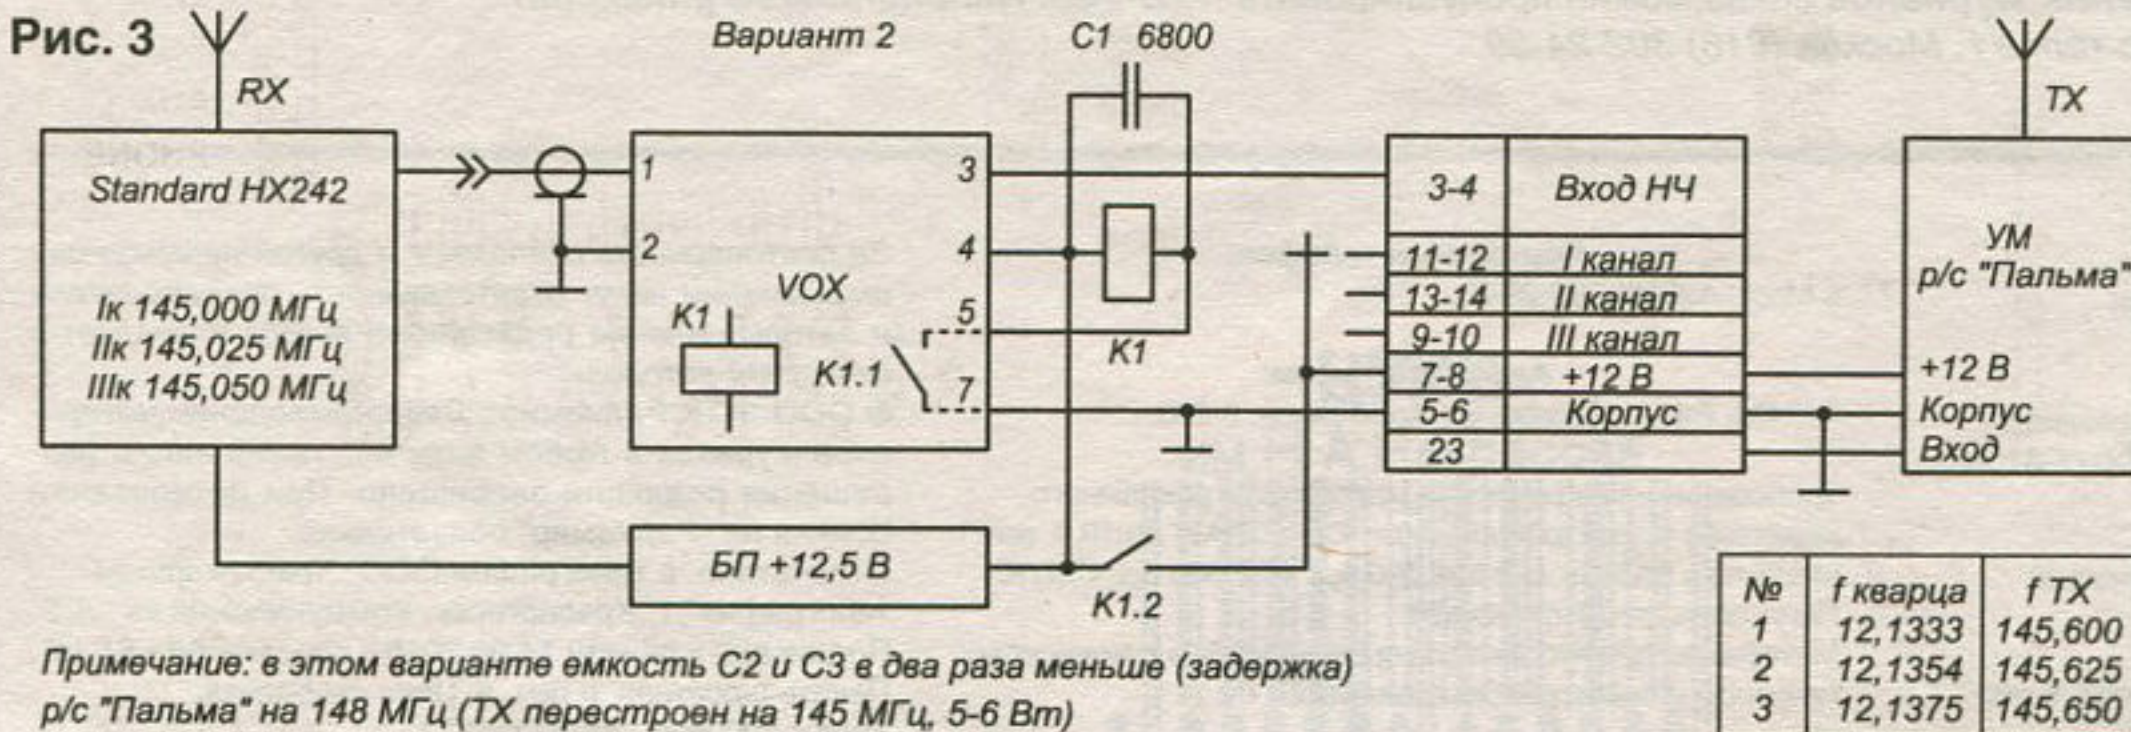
Рис. 3

RX

Вариант 2

C1 6800

TX

Standard HX242

Iк 145,000 МГц
IIк 145,025 МГц
IIIк 145,050 МГц

1
2
3
4
5
7

VOX

K1

K1.1

K1

| 3-4 | Вход НЧ |
|---|---|
| 11-12 | I канал |
| 13-14 | II канал |
| 9-10 | III канал |
| 7-8 | +12 В |
| 5-6 | Корпус |
| 23 | |

УМ
р/с "Пальма"

+12 В
Корпус
Вход

БП +12,5 В

K1.2

| № | f кварца | f TX |
|---|---|---|
| 1 | 12,1333 | 145,600 |
| 2 | 12,1354 | 145,625 |
| 3 | 12,1375 | 145,650 |

Примечание: в этом варианте емкость С2 и С3 в два раза меньше (задержка)
р/с "Пальма" на 148 МГц (ТХ перестроен на 145 МГц, 5-6 Вт)